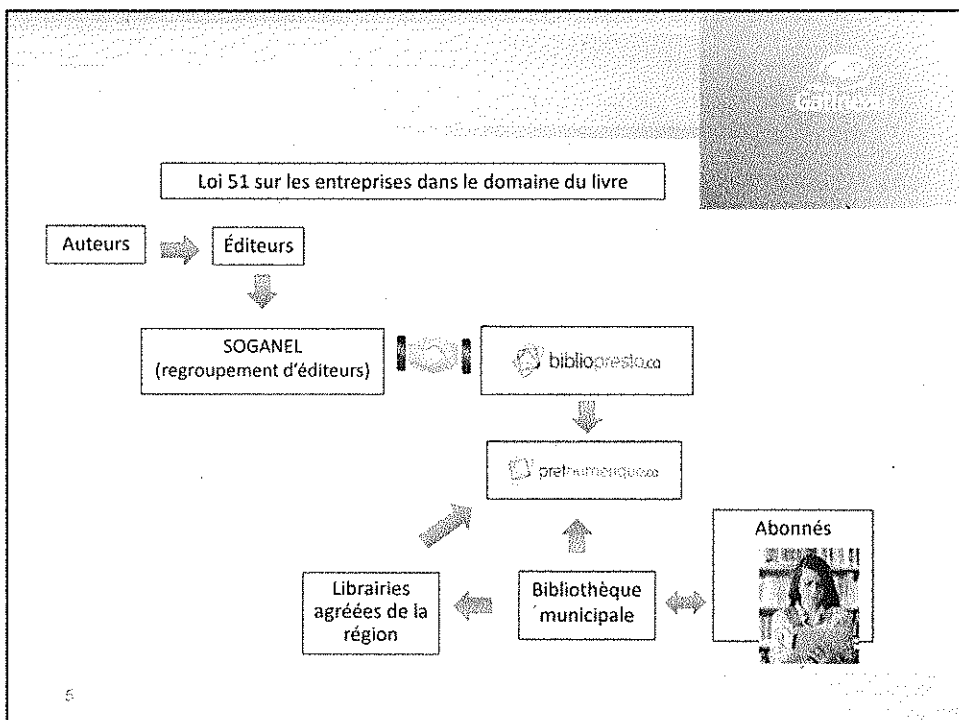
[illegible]

Loi 51 sur les entreprises dans le domaine du livre

Auteurs

Éditeurs

SOGANEL (regroupement d'éditeurs)

bibliopresto.ca

pretnumerique.ca

Abonnés

Librairies agréées de la région

Bibliothèque municipale

5